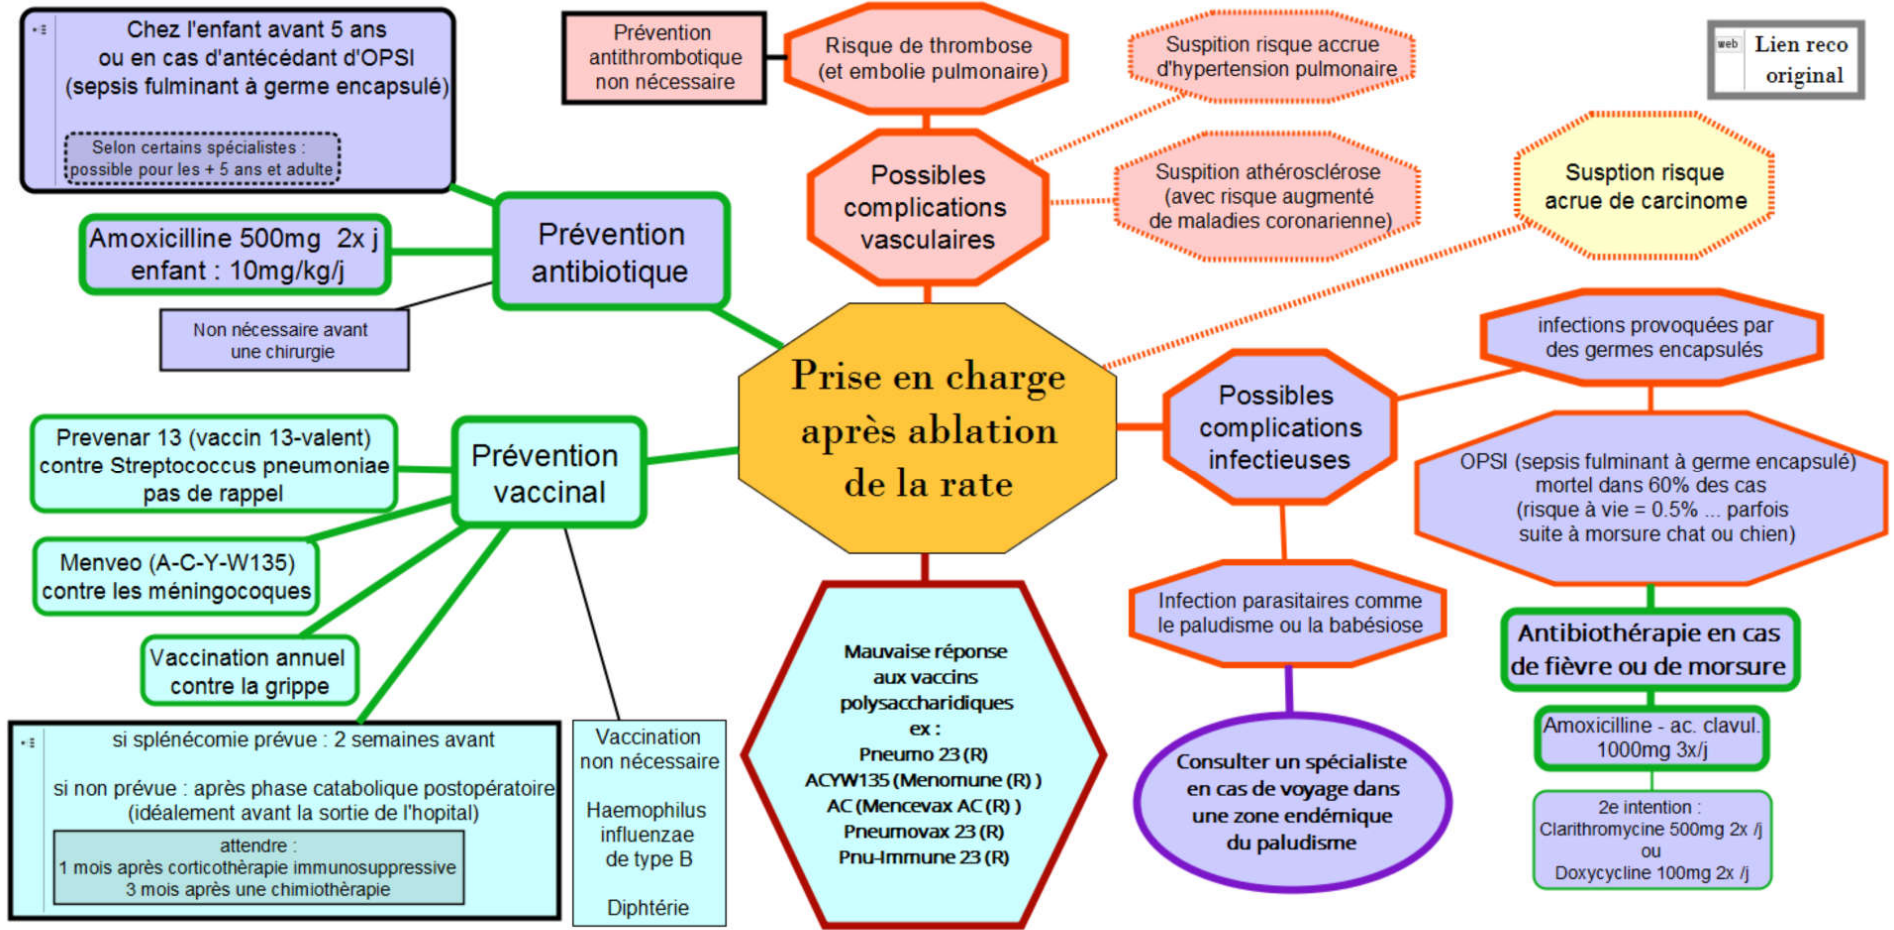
Prise en charge après ablation de la rate

Prévention antibiotique

Chez l'enfant avant 5 ans ou en cas d'antécédant d'OPSI (sepsis fulminant à germe encapsulé)

Selon certains spécialistes : possible pour les + 5 ans et adulte

Amoxicilline 500mg 2x j enfant : 10mg/kg/j

Non nécessaire avant une chirurgie

Prévention vaccinal

Prevenar 13 (vaccin 13-valent) contre Streptococcus pneumoniae pas de rappel

Menveo (A-C-Y-W135) contre les méningocoques

Vaccination annuel contre la grippe

si splénécomie prévue : 2 semaines avant

si non prévue : après phase catabolique postopératoire (idéalement avant la sortie de l'hopital)

attendre :
1 mois après corticothérapie immunosuppressive
3 mois après une chimiothèrapie

Vaccination non nécessaire

Haemophilus influenzae de type B

Diphtérie

Mauvaise réponse aux vaccins polysaccharidiques
ex :
Pneumo 23 (R)
ACYW135 (Menomune (R) )
AC (Mencevax AC (R) )
Pneumovax 23 (R)
Pnu-Immune 23 (R)

Prévention antithrombotique non nécessaire

Risque de thrombose (et embolie pulmonaire)

Possibles complications vasculaires

Suspition risque accrue d'hypertension pulmonaire

Suspition athérosclérose (avec risque augmenté de maladies coronarienne)

Susption risque acrue de carcinome

Lien reco original

Possibles complications infectieuses

infections provoquées par des germes encapsulés

OPSI (sepsis fulminant à germe encapsulé) mortel dans 60% des cas (risque à vie = 0.5% ... parfois suite à morsure chat ou chien)

Antibiothérapie en cas de fièvre ou de morsure

Amoxicilline - ac. clavul. 1000mg 3x/j

2e intention :
Clarithromycine 500mg 2x /j
ou
Doxycycline 100mg 2x /j

Infection parasitaires comme le paludisme ou la babésiose

Consulter un spécialiste en cas de voyage dans une zone endémique du paludisme